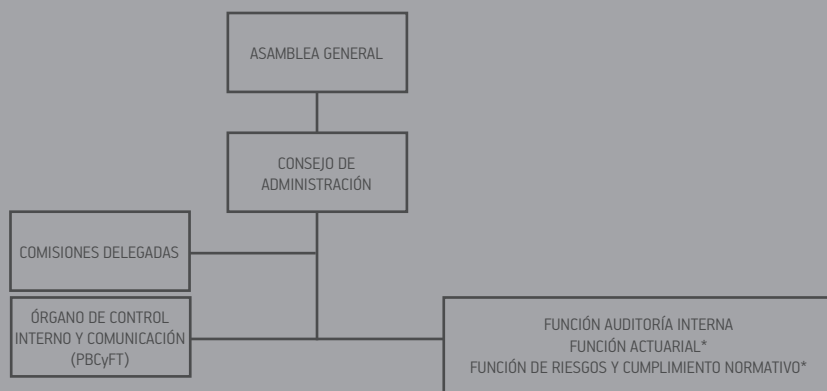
ASAMBLEA GENERAL

CONSEJO DE ADMINISTRACIÓN

COMISIONES DELEGADAS

ÓRGANO DE CONTROL INTERNO Y COMUNICACIÓN (PBCyFT)

FUNCIÓN AUDITORÍA INTERNA
FUNCIÓN ACTUARIAL*
FUNCIÓN DE RIESGOS Y CUMPLIMIENTO NORMATIVO*